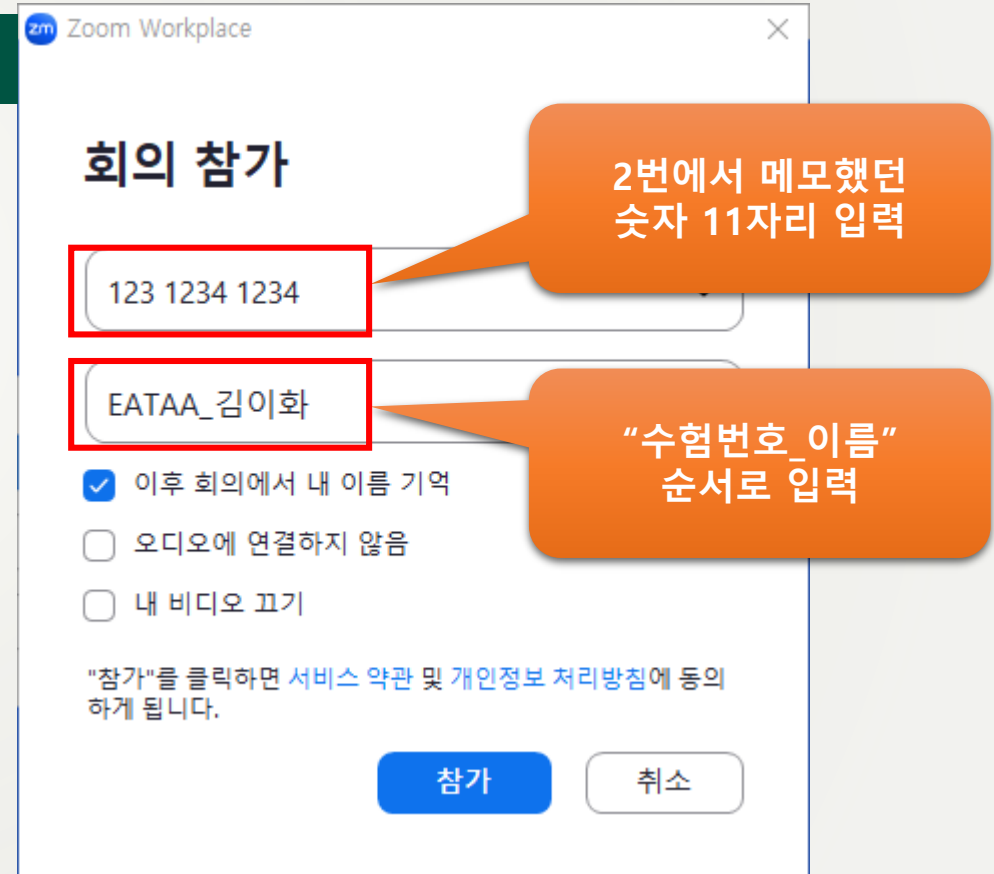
zm Zoom Workplace

회의 참가

2번에서 메모했던 숫자 11자리 입력

123 1234 1234

EATAA_김이화

"수험번호_이름" 순서로 입력

이후 회의에서 내 이름 기억

오디오에 연결하지 않음

내 비디오 끄기

"참가"를 클릭하면 서비스 약관 및 개인정보 처리방침에 동의하게 됩니다.

참가

취소